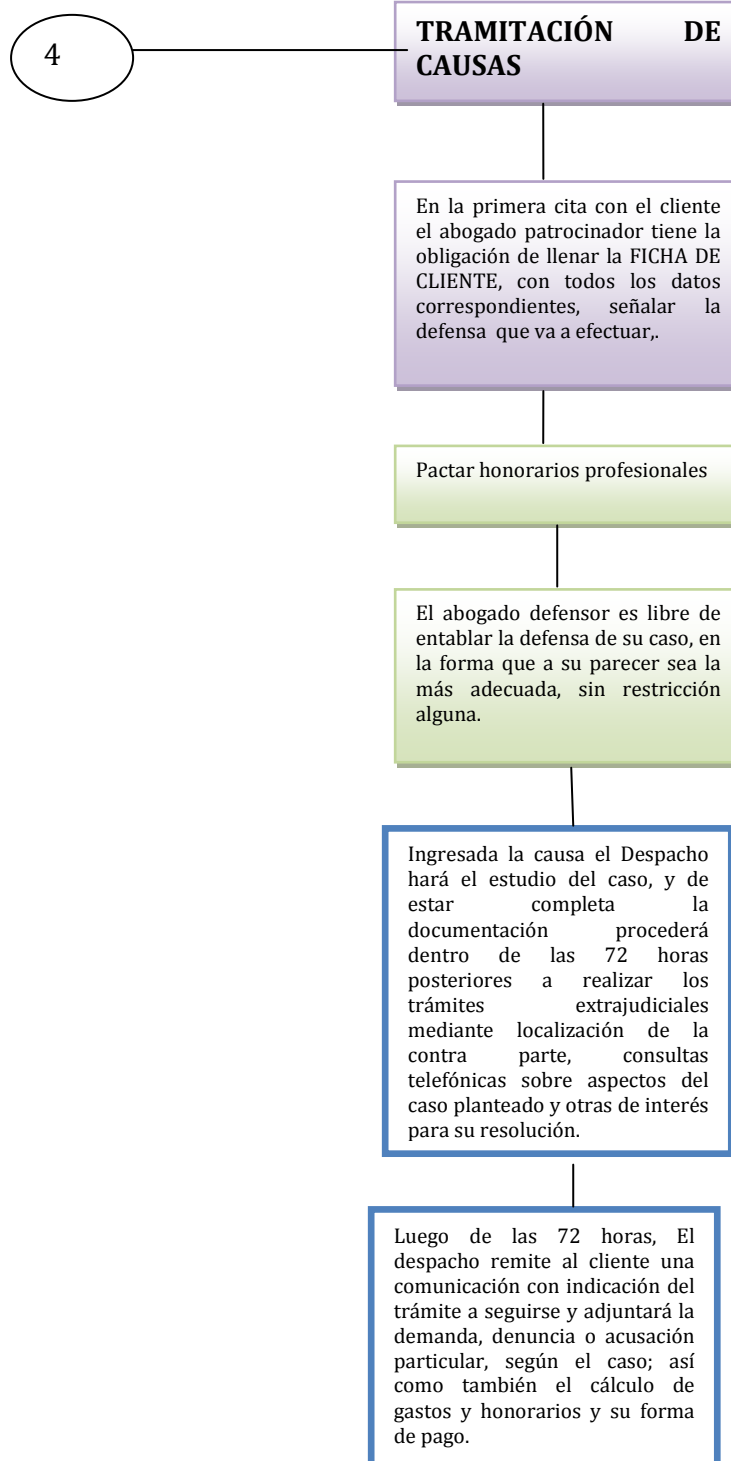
4

TRAMITACIÓN DE CAUSAS

En la primera cita con el cliente el abogado patrocinador tiene la obligación de llenar la FICHA DE CLIENTE, con todos los datos correspondientes, señalar la defensa que va a efectuar,.

Pactar honorarios profesionales

El abogado defensor es libre de entablar la defensa de su caso, en la forma que a su parecer sea la más adecuada, sin restricción alguna.

Ingresada la causa el Despacho hará el estudio del caso, y de estar completa la documentación procederá dentro de las 72 horas posteriores a realizar los trámites extrajudiciales mediante localización de la contra parte, consultas telefónicas sobre aspectos del caso planteado y otras de interés para su resolución.

Luego de las 72 horas, El despacho remite al cliente una comunicación con indicación del trámite a seguirse y adjuntará la demanda, denuncia o acusación particular, según el caso; así como también el cálculo de gastos y honorarios y su forma de pago.